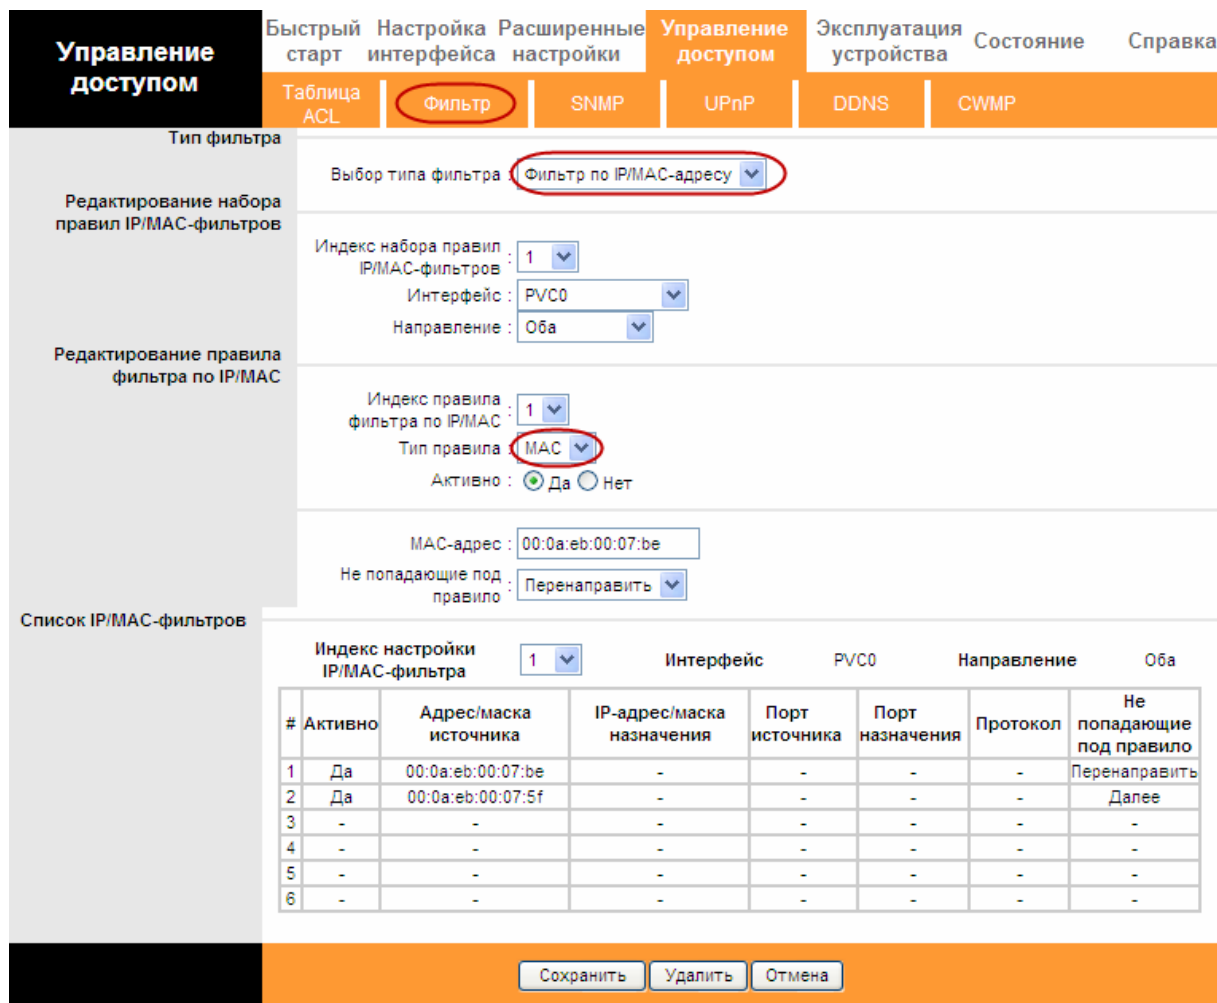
Управление доступом

Быстрый старт | Настройка интерфейса | Расширенные настройки | Управление доступом | Эксплуатация устройства | Состояние | Справка

Таблица ACL | Фильтр | SNMP | UPnP | DDNS | CWMP

Тип фильтра

Выбор типа фильтра : Фильтр по IP/MAC-адресу

Редактирование набора правил IP/MAC-фильтров

Индекс набора правил IP/MAC-фильтров : 1
Интерфейс : PVC0
Направление : Оба

Редактирование правила фильтра по IP/MAC

Индекс правила фильтра по IP/MAC : 1
Тип правила : MAC
Активно : Да Нет

MAC-адрес : 00:0a:eb:00:07:be
Не попадающие под правило : Перенаправить

Список IP/MAC-фильтров

Индекс настройки IP/MAC-фильтра 1 Интерфейс PVC0 Направление Оба

| # | Активно | Адрес/маска источника | IP-адрес/маска назначения | Порт источника | Порт назначения | Протокол | Не попадающие под правило |
|---|---|---|---|---|---|---|---|
| 1 | Да | 00:0a:eb:00:07:be | - | - | - | - | Перенаправить |
| 2 | Да | 00:0a:eb:00:07:5f | - | - | - | - | Далее |
| 3 | - | - | - | - | - | - | - |
| 4 | - | - | - | - | - | - | - |
| 5 | - | - | - | - | - | - | - |
| 6 | - | - | - | - | - | - | - |

Сохранить Удалить Отмена